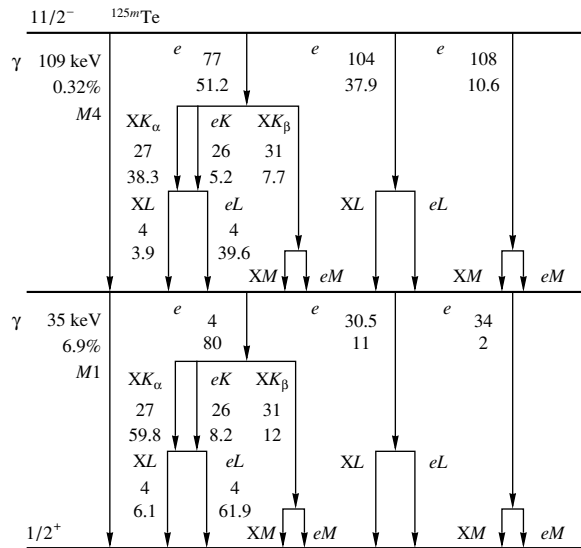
$11/2^-$ $^{125m}$Te

γ 109 keV
0.32%
$M4$

$e$ 77
51.2

$e$ 104
37.9

$e$ 108
10.6

X$K_\alpha$ $eK$ X$K_\beta$
27 26 31
38.3 5.2 7.7

X$L$ $eL$
4 4
3.9 39.6

X$L$ $eL$

X$M$ $eM$

X$M$ $eM$

γ 35 keV
6.9%
$M1$

$e$ 4
80

$e$ 30.5
11

$e$ 34
2

X$K_\alpha$ $eK$ X$K_\beta$
27 26 31
59.8 8.2 12

X$L$ $eL$
4 4
6.1 61.9

X$L$ $eL$

$1/2^+$

X$M$ $eM$

X$M$ $eM$